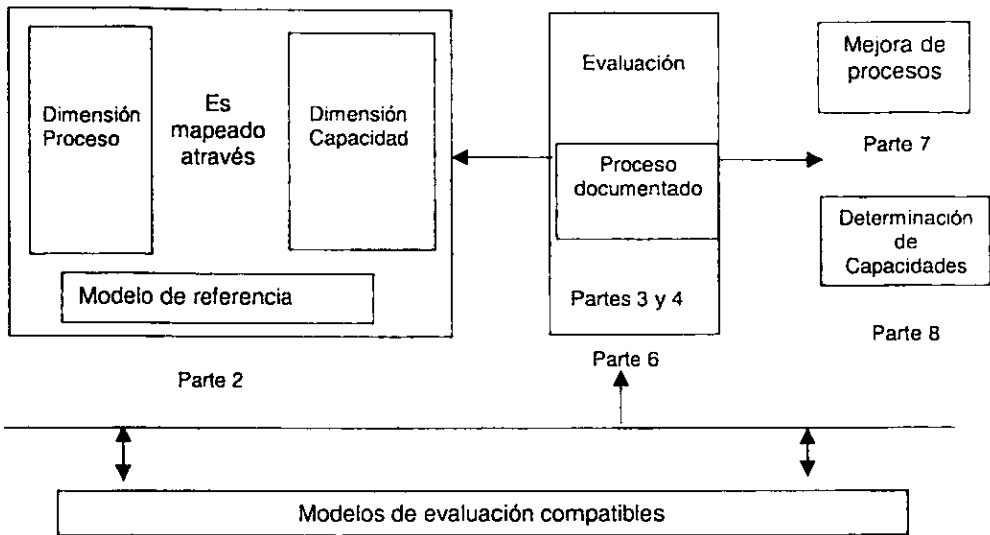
Dimensión Proceso

Es mapeado através

Dimensión Capacidad

Modelo de referencia

Parte 2

Evaluación

Proceso documentado

Partes 3 y 4

Parte 6

Mejora de procesos

Parte 7

Determinación de Capacidades

Parte 8

Modelos de evaluación compatibles